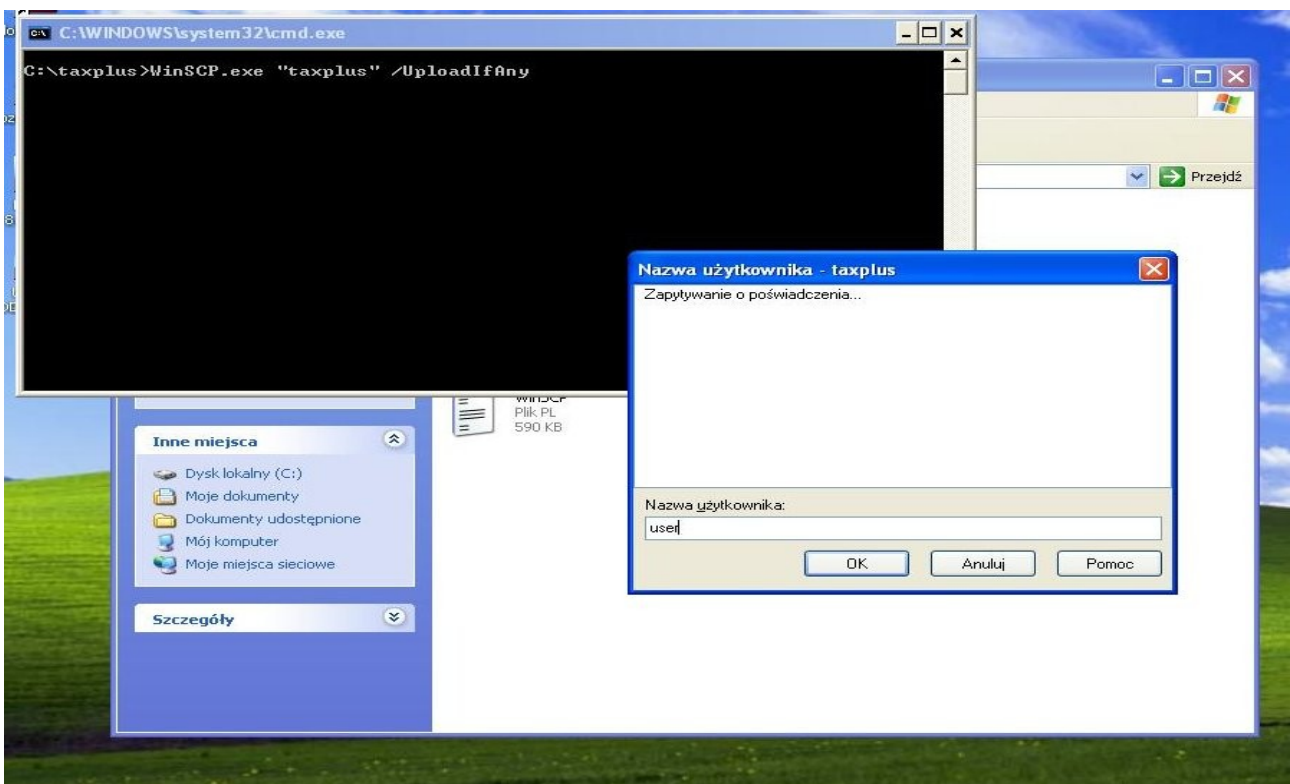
C:\WINDOWS\system32\cmd.exe

C:\taxplus>WinSCP.exe "taxplus" /UploadIfAny

Przejdź

Nazwa użytkownika - taxplus

Zapytywanie o poświadczenia...

WinSCP
Plik PL
590 KB

Inne miejsca

Dysk lokalny (C:)
Moje dokumenty
Dokumenty udostępnione
Mój komputer
Moje miejsca sieciowe

Szczegóły

Nazwa użytkownika:
user

OK
Anuluj
Pomoc